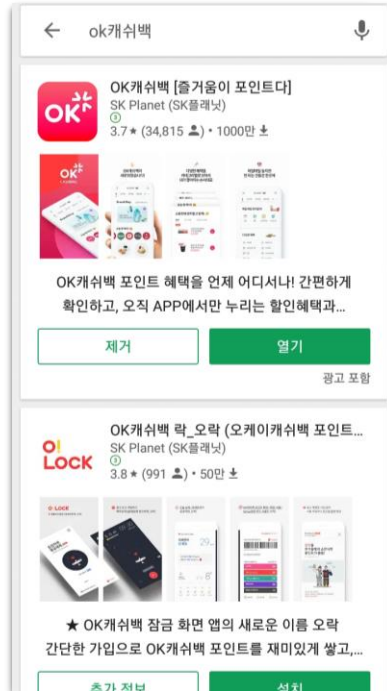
ok캐쉬백

OK캐쉬백 [즐거움이 포인트다]
SK Planet (SK플래닛)
3.7★ (34,815) • 1000만

OK캐쉬백 포인트 혜택을 언제 어디서나! 간편하게 확인하고, 오직 APP에서만 누리는 할인혜택과...

제거

열기

광고 포함

OK캐쉬백 락_오락 (오케이캐쉬백 포인트...
SK Planet (SK플래닛)
3.8★ (991) • 50만

★ OK캐쉬백 잠금 화면 앱의 새로운 이름 오락
간단한 가입으로 OK캐쉬백 포인트를 재미있게 쌓고,...

추가 정보

설치